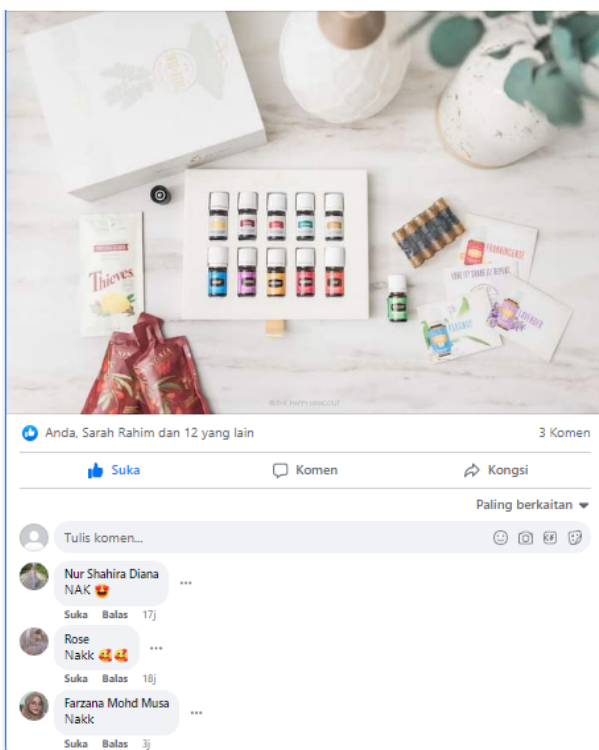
Thieves

FRANKINCENSE

LAVENDER

© THE HAPPY HANGOUT

Anda, Sarah Rahim dan 12 yang lain

3 Komen

Suka

Komen

Kongsi

Paling berkaitan

Tulis komen...

Nur Shahira Diana
NAK 😍

Suka Balas 17j

Rose
Nakk 🥰🥰

Suka Balas 18j

Farzana Mohd Musa
Nakk

Suka Balas 3j